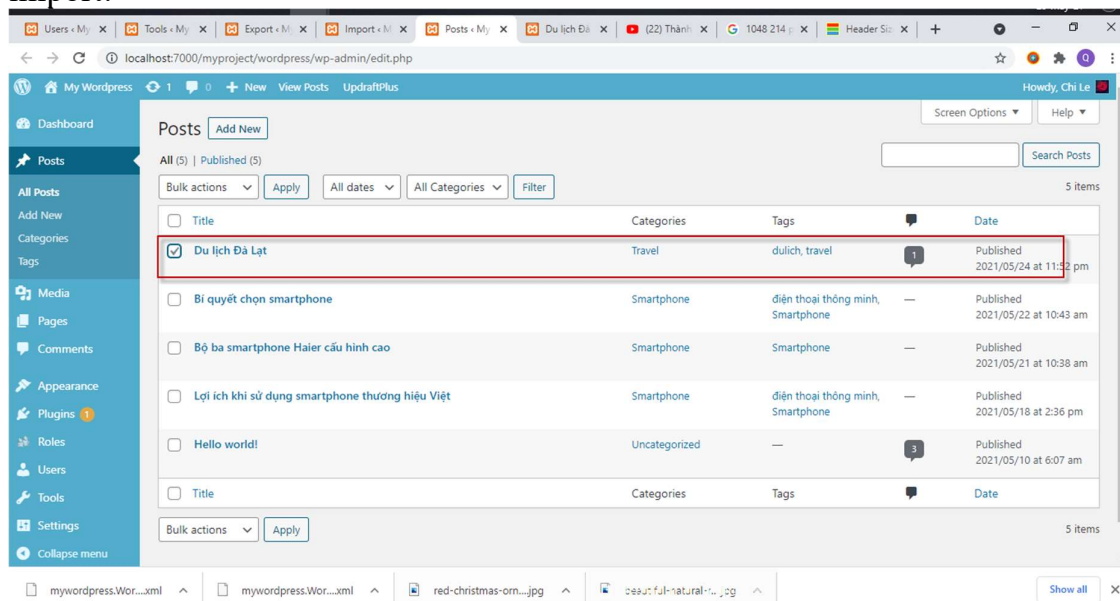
Users ‹ My | Tools ‹ My | Export ‹ M | Import ‹ M | Posts ‹ My | Du lịch Đà | (22) Thành | 1048 214 | Header Siz

localhost:7000/myproject/wordpress/wp-admin/edit.php

My Wordpress 1 0 + New View Posts UpdraftPlus Howdy, Chi Le

Dashboard
Posts
All Posts
Add New
Categories
Tags
Media
Pages
Comments
Appearance
Plugins 1
Roles
Users
Tools
Settings
Collapse menu

Screen Options ▼ Help ▼

Posts Add New

All (5) | Published (5)

Search Posts

Bulk actions Apply All dates All Categories Filter 5 items

| | Title | Categories | Tags | | Date |
|---|---|---|---|---|---|
| ☑ | Du lịch Đà Lạt | Travel | dulich, travel | 1 | Published 2021/05/24 at 11:52 pm |
| ☐ | Bí quyết chọn smartphone | Smartphone | điện thoại thông minh, Smartphone | — | Published 2021/05/22 at 10:43 am |
| ☐ | Bộ ba smartphone Haier cấu hình cao | Smartphone | Smartphone | — | Published 2021/05/21 at 10:38 am |
| ☐ | Lợi ích khi sử dụng smartphone thương hiệu Việt | Smartphone | điện thoại thông minh, Smartphone | — | Published 2021/05/18 at 2:36 pm |
| ☐ | Hello world! | Uncategorized | — | 3 | Published 2021/05/10 at 6:07 am |
| ☐ | Title | Categories | Tags | | Date |

Bulk actions Apply 5 items

mywordpress.Wor....xml mywordpress.Wor....xml red-christmas-orn....jpg beautiful-natural-....jpg Show all